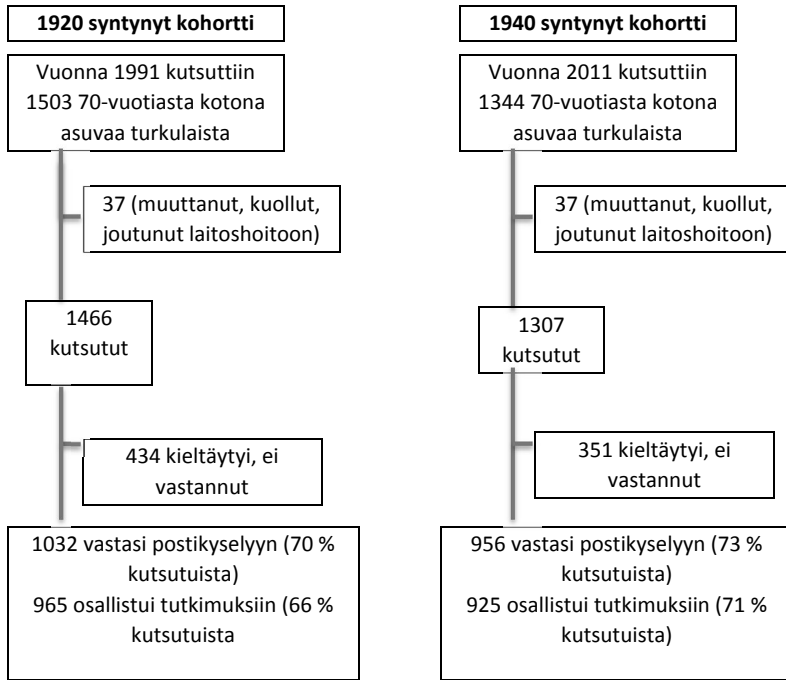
1920 syntynyt kohortti

Vuonna 1991 kutsuttiin 1503 70-vuotiasta kotona asuvaa turkulaista

37 (muuttanut, kuollut, joutunut laitoshoitoon)

1466 kutsutut

434 kieltäytyi, ei vastannut

1032 vastasi postikyselyyn (70 % kutsutuista)
965 osallistui tutkimuksiin (66 % kutsutuista

1940 syntynyt kohortti

Vuonna 2011 kutsuttiin 1344 70-vuotiasta kotona asuvaa turkulaista

37 (muuttanut, kuollut, joutunut laitoshoitoon)

1307 kutsutut

351 kieltäytyi, ei vastannut

956 vastasi postikyselyyn (73 % kutsutuista)
925 osallistui tutkimuksiin (71 % kutsutuista)